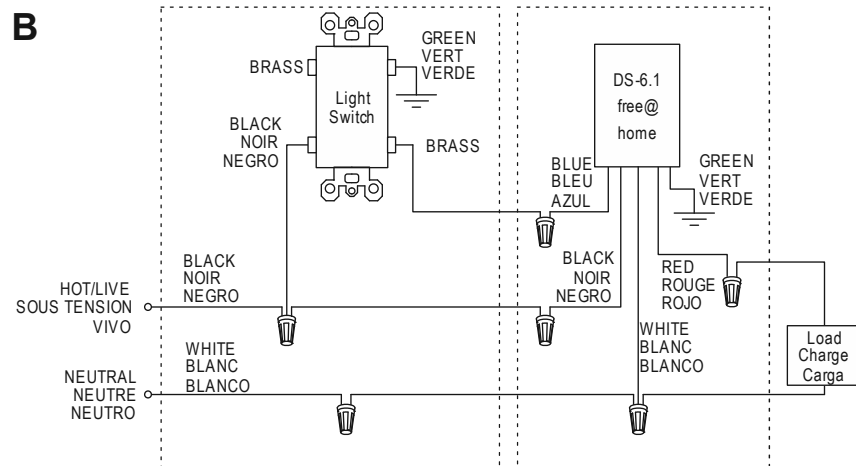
B

BRASS

GREEN
VERT
VERDE

Light
Switch

BLACK
NOIR
NEGRO

BRASS

DS-6.1
free@
home

BLUE
BLEU
AZUL

GREEN
VERT
VERDE

BLACK
NOIR
NEGRO

HOT/LIVE
SOUS TENSION
VIVO

BLACK
NOIR
NEGRO

RED
ROUGE
ROJO

WHITE
BLANC
BLANCO

Load
Charge
Carga

WHITE
BLANC
BLANCO

NEUTRAL
NEUTRE
NEUTRO